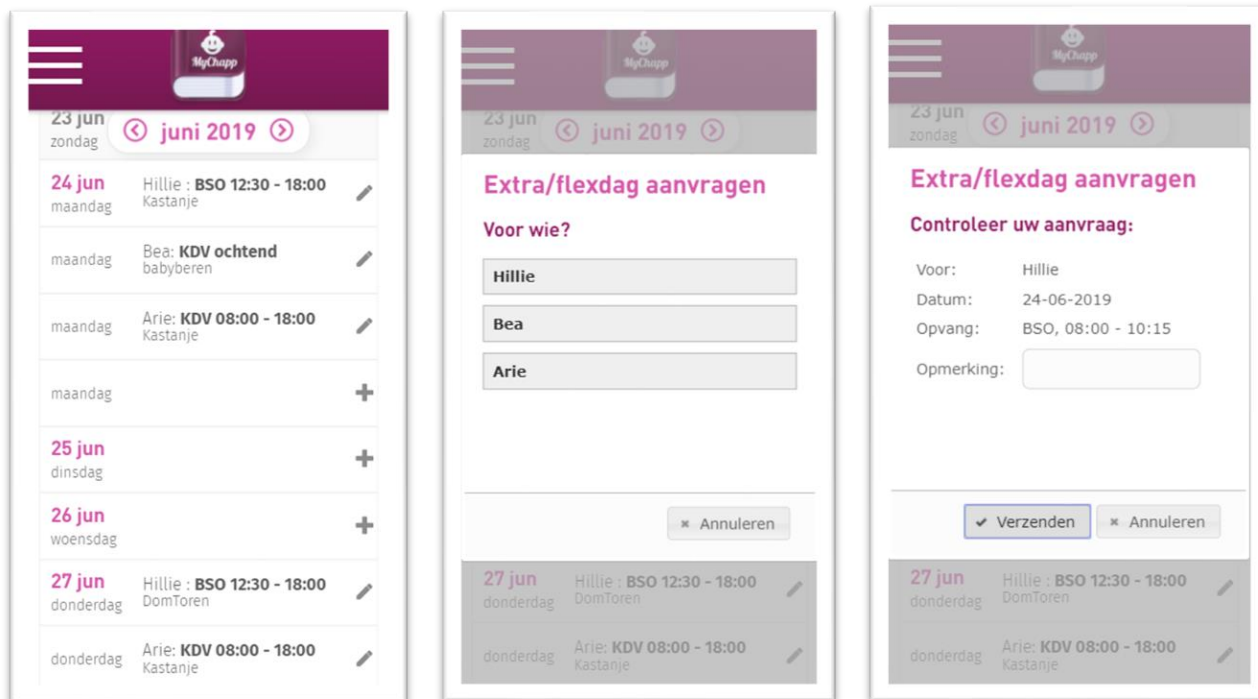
MyChapp

23 jun
zondag

juni 2019

24 jun
maandag
Hillie : BSO 12:30 - 18:00
Kastanje

maandag
Bea: KDV ochtend
babyberen

maandag
Arie: KDV 08:00 - 18:00
Kastanje

maandag

25 jun
dinsdag

26 jun
woensdag

27 jun
donderdag
Hillie : BSO 12:30 - 18:00
DomToren

donderdag
Arie: KDV 08:00 - 18:00
Kastanje

MyChapp

23 jun
zondag

juni 2019

Extra/flexdag aanvragen

Voor wie?

Hillie

Bea

Arie

× Annuleren

27 jun
donderdag
Hillie : BSO 12:30 - 18:00
DomToren

donderdag
Arie: KDV 08:00 - 18:00
Kastanje

MyChapp

23 jun
zondag

juni 2019

Extra/flexdag aanvragen

Controleer uw aanvraag:

| | |
|---|---|
| Voor: | Hillie |
| Datum: | 24-06-2019 |
| Opvang: | BSO, 08:00 - 10:15 |
| Opmerking: | |

✔ Verzenden
× Annuleren

27 jun
donderdag
Hillie : BSO 12:30 - 18:00
DomToren

donderdag
Arie: KDV 08:00 - 18:00
Kastanje